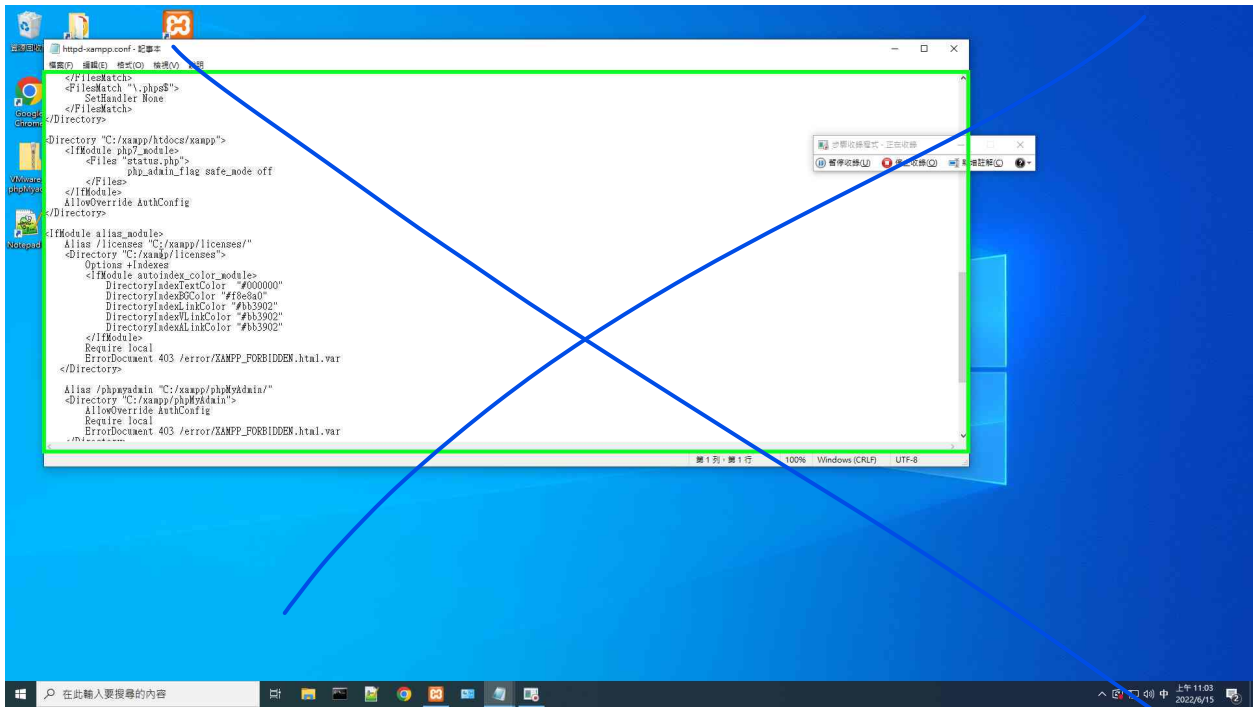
資源回收筒

Google Chrome

VMware phpMyadmin

Notepad

httpd-xampp.conf - 記事本

檔案(F) 編輯(E) 格式(O) 檢視(V) 說明

</FilesMatch>
<FilesMatch "\.phps$">
SetHandler None
</FilesMatch>
</Directory>

<Directory "C:/xampp/htdocs/xampp">
<IfModule php7_module>
<Files "status.php">
php_admin_flag safe_mode off
</Files>
</IfModule>
AllowOverride AuthConfig
</Directory>

<IfModule alias_module>
Alias /licenses "C:/xampp/licenses/"
<Directory "C:/xampp/licenses">
Options +Indexes
<IfModule autoindex_color_module>
DirectoryIndexTextColor "#000000"
DirectoryIndexBGColor "#f8e8a0"
DirectoryIndexLinkColor "#bb3902"
DirectoryIndexVLinkColor "#bb3902"
DirectoryIndexALinkColor "#bb3902"
</IfModule>
Require local
ErrorDocument 403 /error/XAMPP_FORBIDDEN.html.var
</Directory>

Alias /phpmyadmin "C:/xampp/phpMyAdmin/"
<Directory "C:/xampp/phpMyAdmin">
AllowOverride AuthConfig
Require local
ErrorDocument 403 /error/XAMPP_FORBIDDEN.html.var
</Directory>

第 1 列，第 1 行 100% Windows (CRLF) UTF-8

步驟收錄程式 - 正在收錄
暫停收錄(U) 停止收錄(O) 新增註解(C)

在此輸入要搜尋的內容

中 上午 11:03 2022/6/15